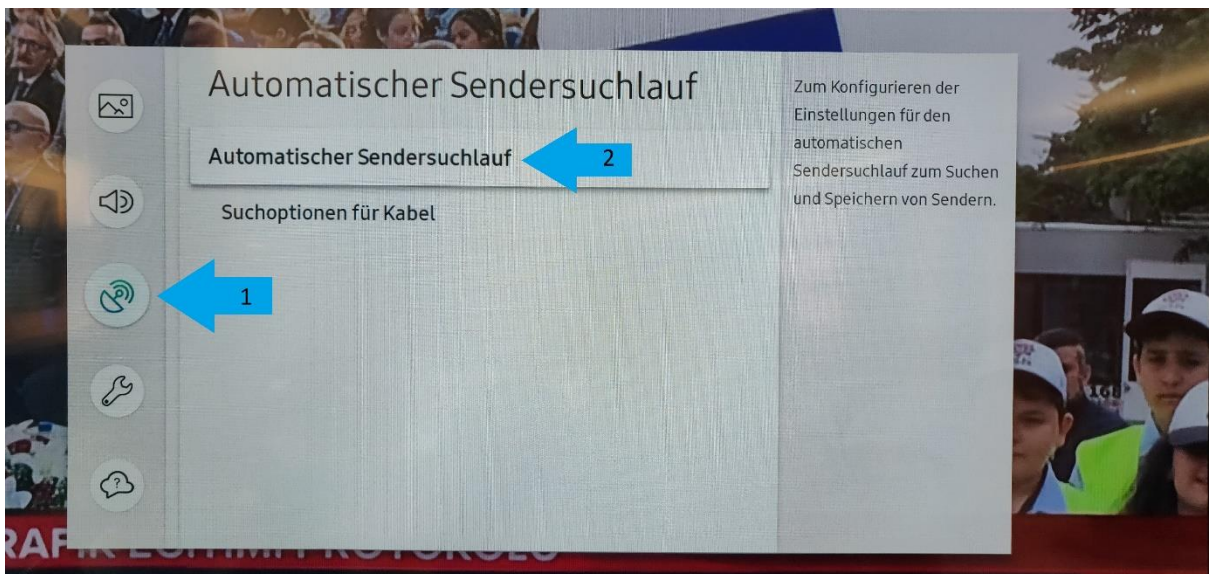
Automatischer Sendersuchlauf

Automatischer Sendersuchlauf

2

Suchoptionen für Kabel

1

Zum Konfigurieren der Einstellungen für den automatischen Sendersuchlauf zum Suchen und Speichern von Sendern.

RAF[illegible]